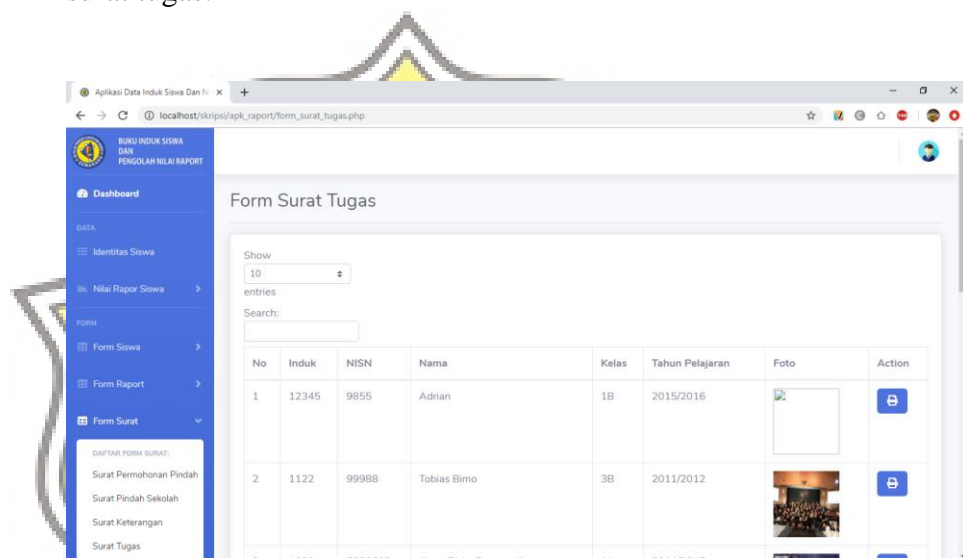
Aplikasi Data Induk Siswa Dan N ×

localhost/skripsi/apk_raport/form_surat_tugas.php

BUKU INDUK SISWA DAN PENGOLAH NILAI RAPORT

Dashboard

DATA

Identitas Siswa

Nilai Rapor Siswa

FORM

Form Siswa

Form Raport

Form Surat

DAFTAR FORM SURAT:

Surat Permohonan Pindah

Surat Pindah Sekolah

Surat Keterangan

Surat Tugas

Form Surat Tugas

Show 10 entries

Search:

| No | Induk | NISN | Nama | Kelas | Tahun Pelajaran | Foto | Action |
|---|---|---|---|---|---|---|---|
| 1 | 12345 | 9855 | Adrian | 1B | 2015/2016 | | |
| 2 | 1122 | 99988 | Tobias Bimo | 3B | 2011/2012 | | |